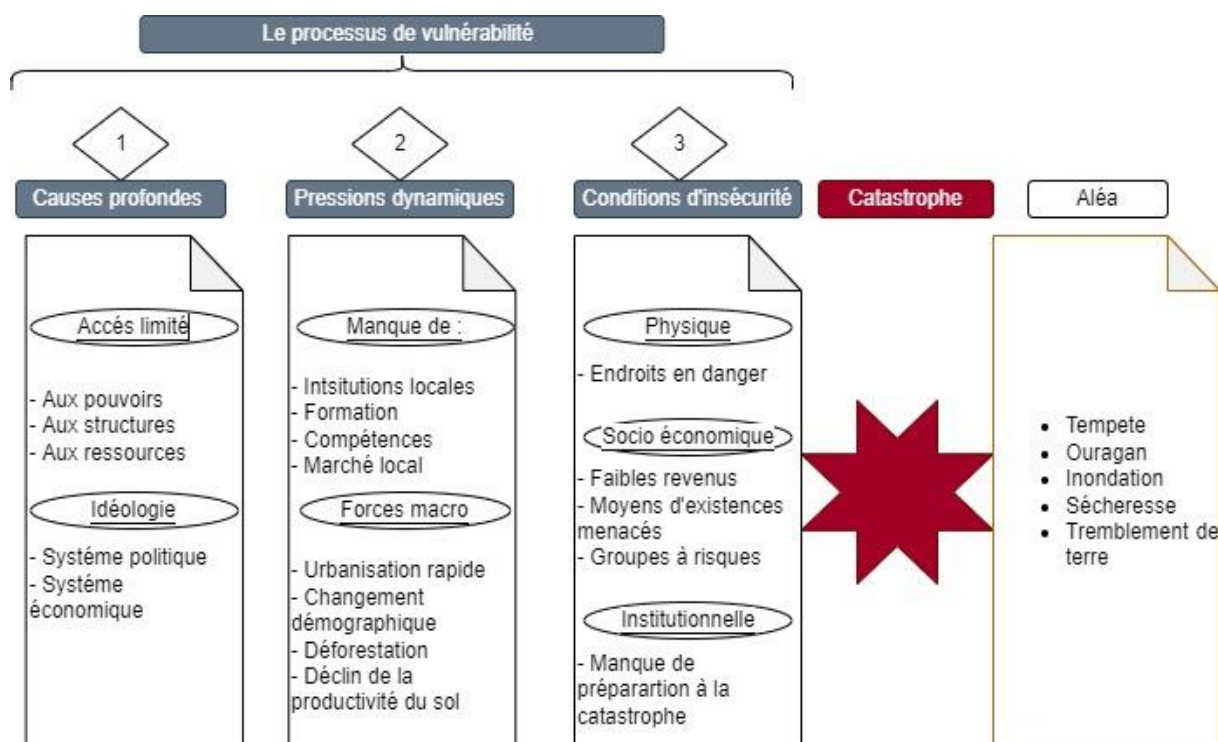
Le processus de vulnérabilité

1
Causes profondes

Accés limité

- Aux pouvoirs
- Aux structures
- Aux ressources

Idéologie

- Système politique
- Système économique

2
Pressions dynamiques

Manque de :

- Intsitutions locales
- Formation
- Compétences
- Marché local

Forces macro

- Urbanisation rapide
- Changement démographique
- Déforestation
- Déclin de la productivité du sol

3
Conditions d'insécurité

Physique

- Endroits en danger

Socio économique

- Faibles revenus
- Moyens d'existences menacés
- Groupes à risques

Institutionnelle

- Manque de préparartion à la catastrophe

Catastrophe

Aléa

- Tempete
- Ouragan
- Inondation
- Sécheresse
- Tremblement de terre